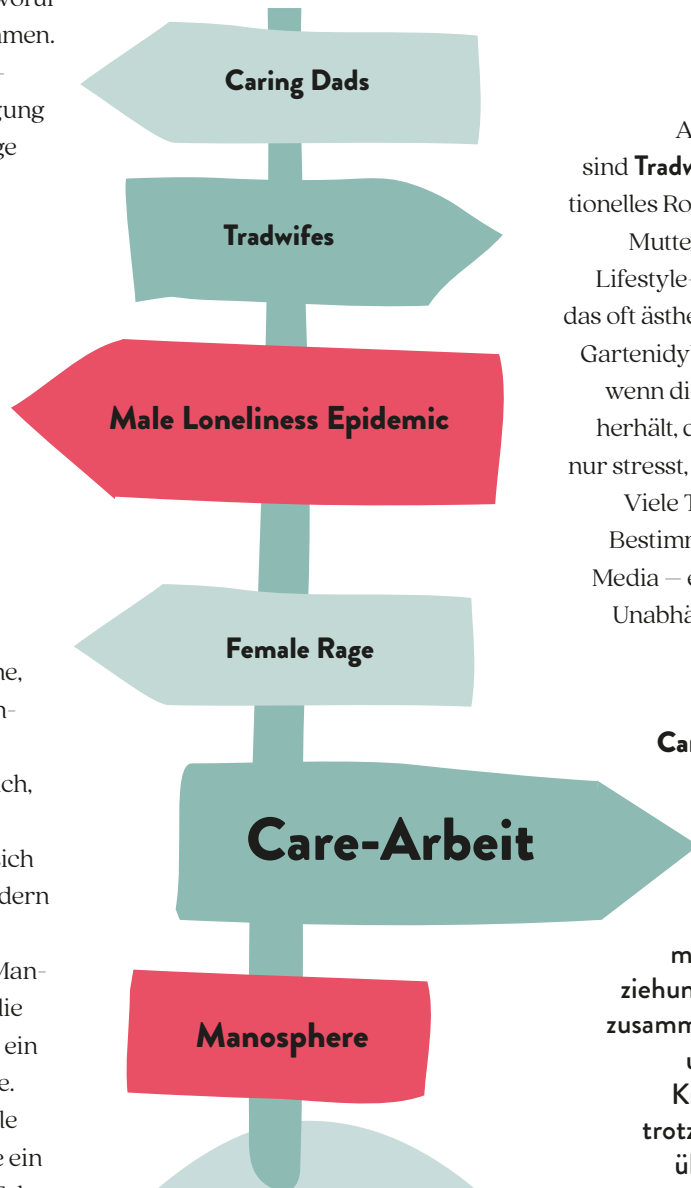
vorur
amen.
–
gung
ge

Caring Dads

Tradwifes

Male Loneliness Epidemic

Female Rage

Care-Arbeit

Manosphere

A
sind Tradw
tionelles Ro
Mutte
Lifestyle-
das oft ästhe
Gartenidyl
wenn di
herhält, c
nur stresst,
Viele T
Bestimm
Media – e
Unabhä

Ca

m
ziehun
zusamm
u
K
trotz
ü

ne,
n-

ch,

ich
dern

Man-
lie
ein
e.
le
e ein